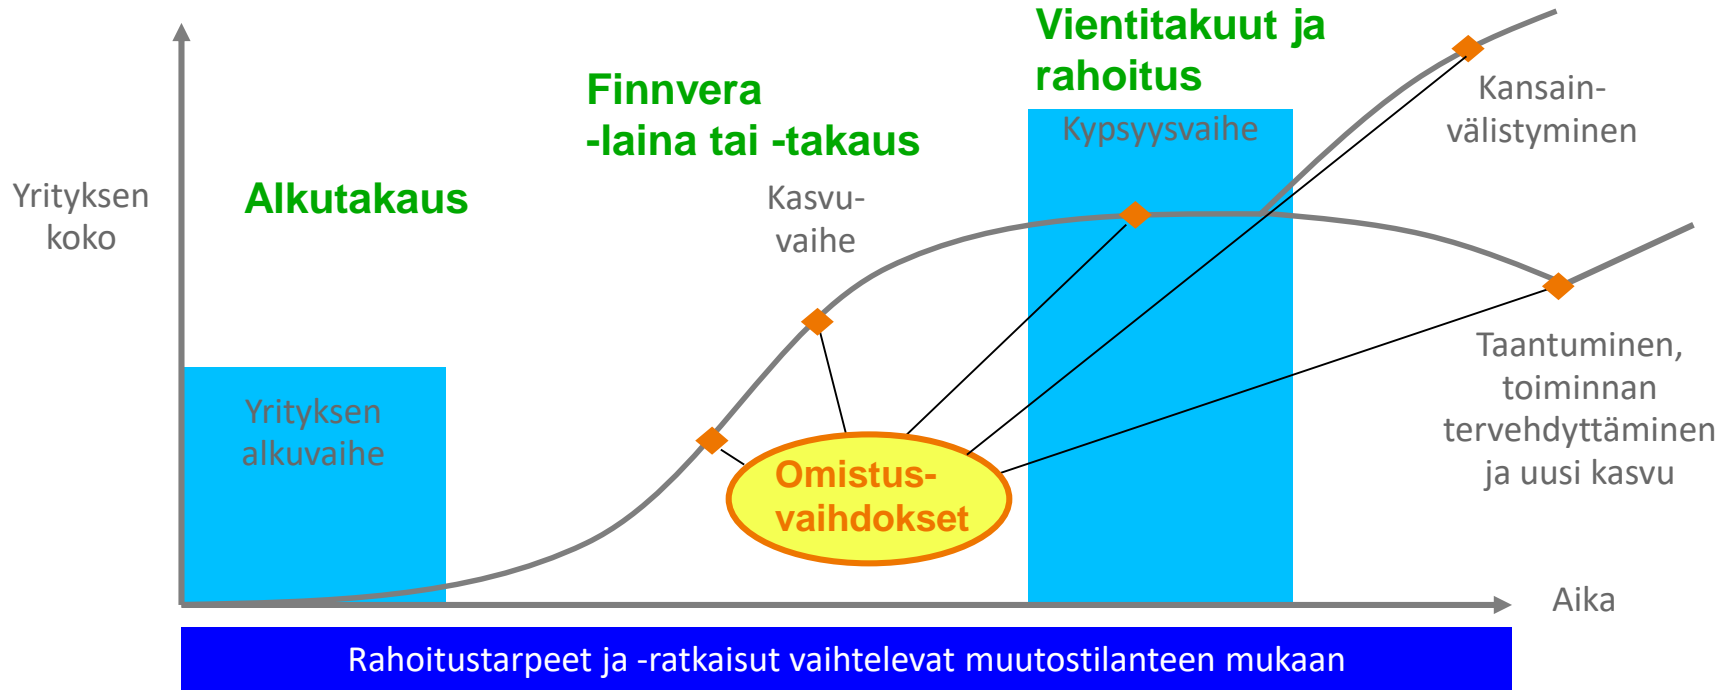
Vientitakuut ja rahoitus

Finnvera -laina tai -takaus

Kypsyysvaihe

Kansainvälistyminen

Yrityksen koko

Alkutakaus

Kasvuvaihe

Taantuminen, toiminnan tervehdyttäminen ja uusi kasvu

Yrityksen alkuvaihe

Omistusvaihdokset

Aika

Rahoitustarpeet ja -ratkaisut vaihtelevat muutostilanteen mukaan